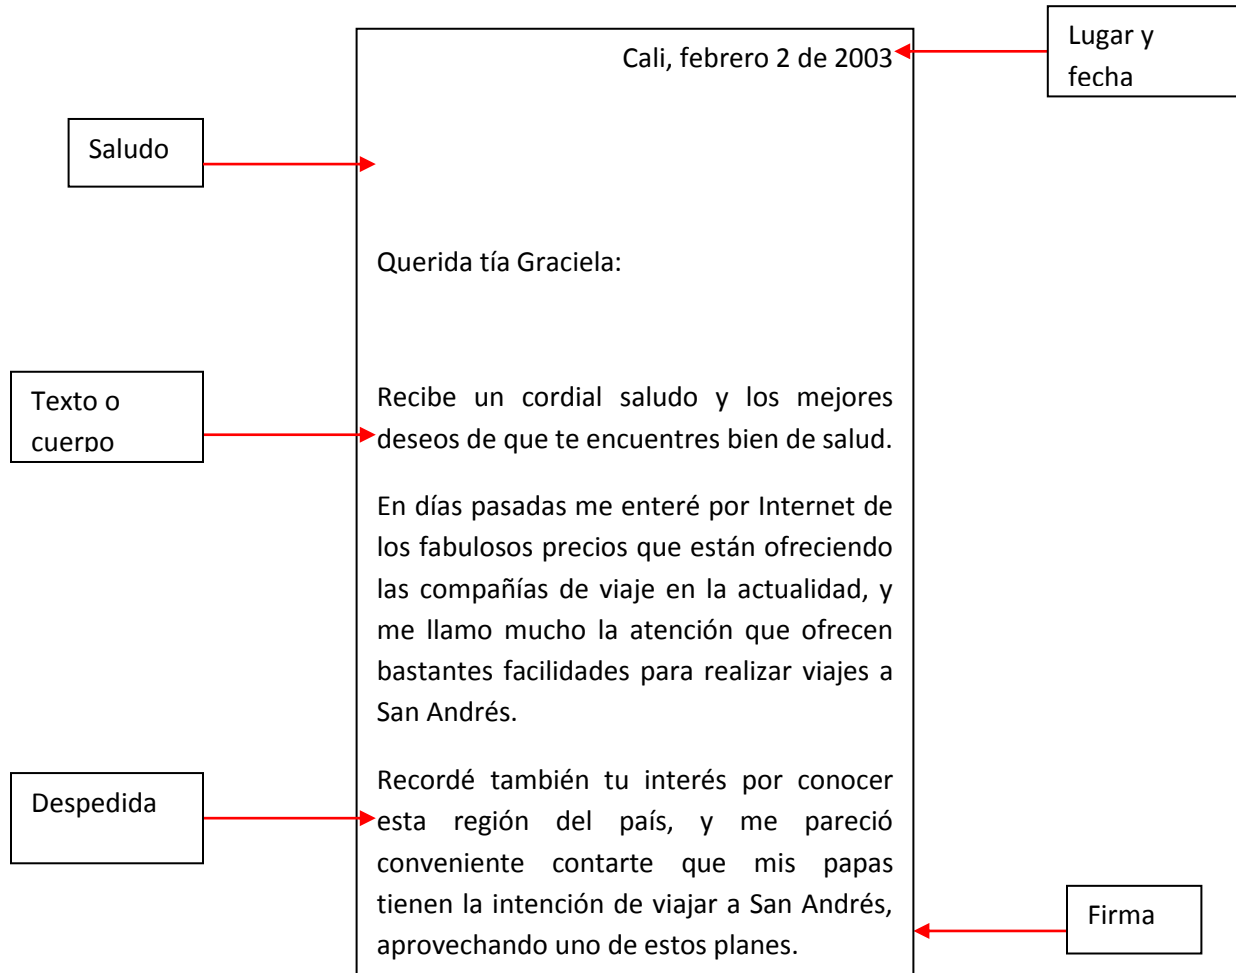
Cali, febrero 2 de 2003

Lugar y fecha

Saludo

Querida tía Graciela:

Texto o cuerpo

Recibe un cordial saludo y los mejores deseos de que te encuentres bien de salud.

En días pasadas me enteré por Internet de los fabulosos precios que están ofreciendo las compañías de viaje en la actualidad, y me llamo mucho la atención que ofrecen bastantes facilidades para realizar viajes a San Andrés.

Despedida

Recordé también tu interés por conocer esta región del país, y me pareció conveniente contarte que mis papas tienen la intención de viajar a San Andrés, aprovechando uno de estos planes.

Firma